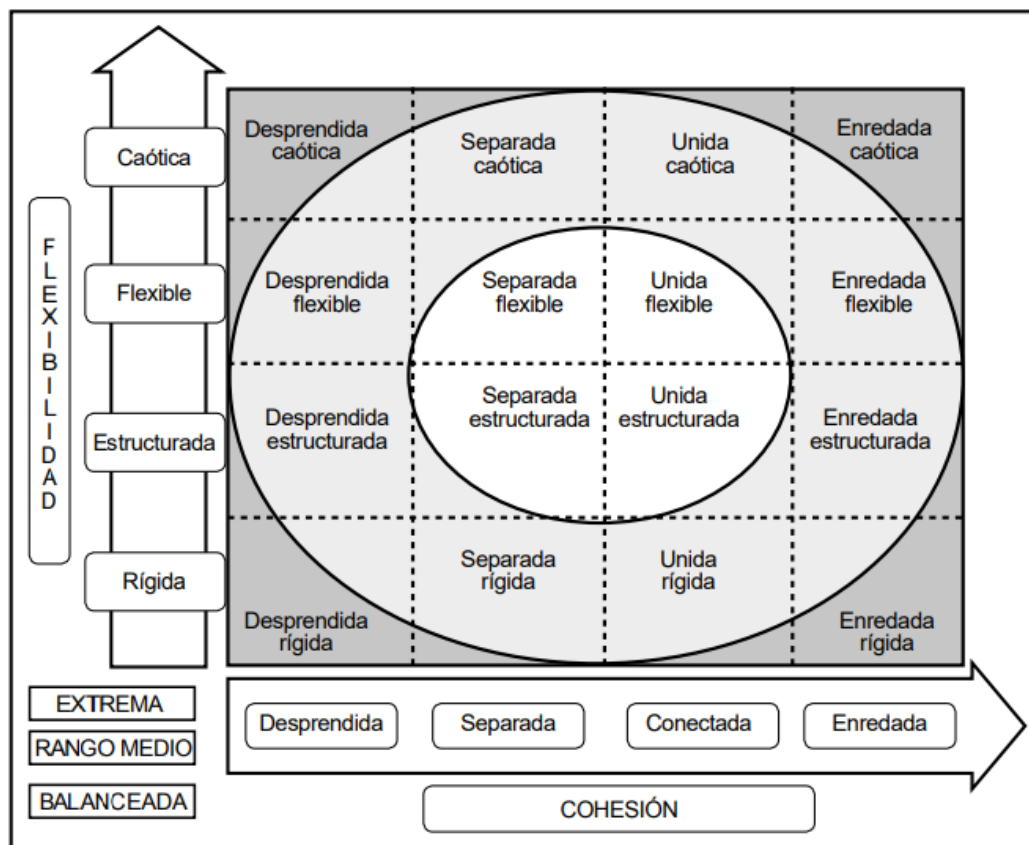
FLEXIBILIDAD

Caótica

Flexible

Estructurada

Rígida

Desprendida caótica

Separada caótica

Unida caótica

Enredada caótica

Desprendida flexible

Separada flexible

Unida flexible

Enredada flexible

Desprendida estructurada

Separada estructurada

Unida estructurada

Enredada estructurada

Separada rígida

Unida rígida

Desprendida rígida

Enredada rígida

EXTREMA

RANGO MEDIO

BALANCEADA

Desprendida

Separada

Conectada

Enredada

COHESIÓN